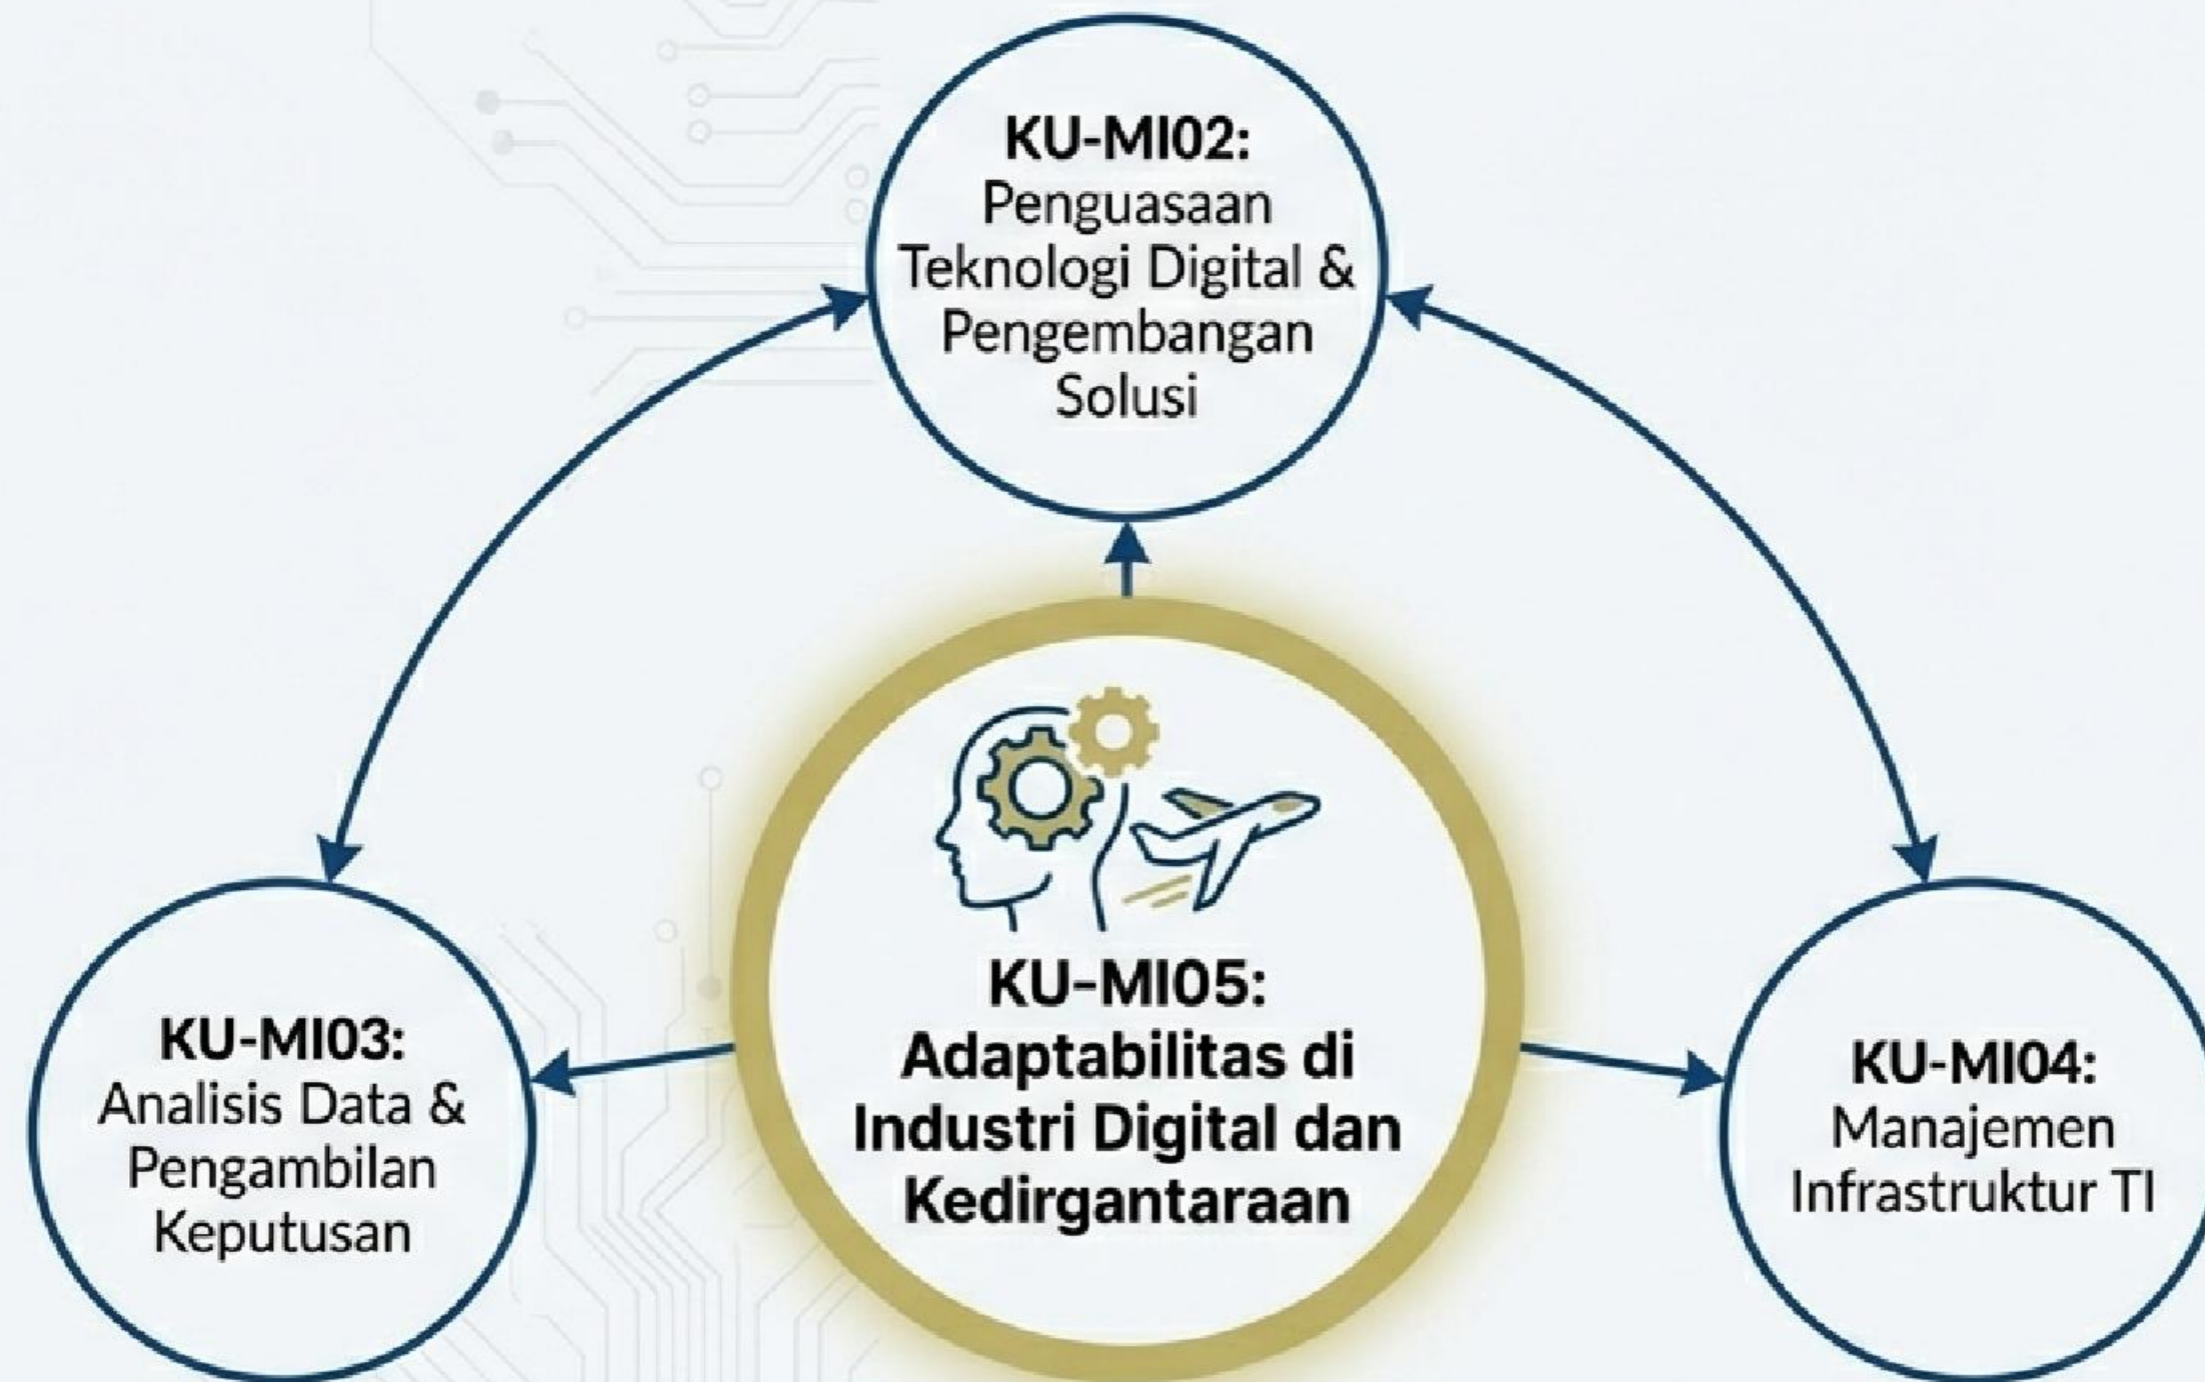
KU-MI02:
Penguasaan Teknologi Digital & Pengembangan Solusi

KU-MI05:
Adaptabilitas di Industri Digital dan Kedirgantaraan

KU-MI03:
Analisis Data & Pengambilan Keputusan

KU-MI04:
Manajemen Infrastruktur TI